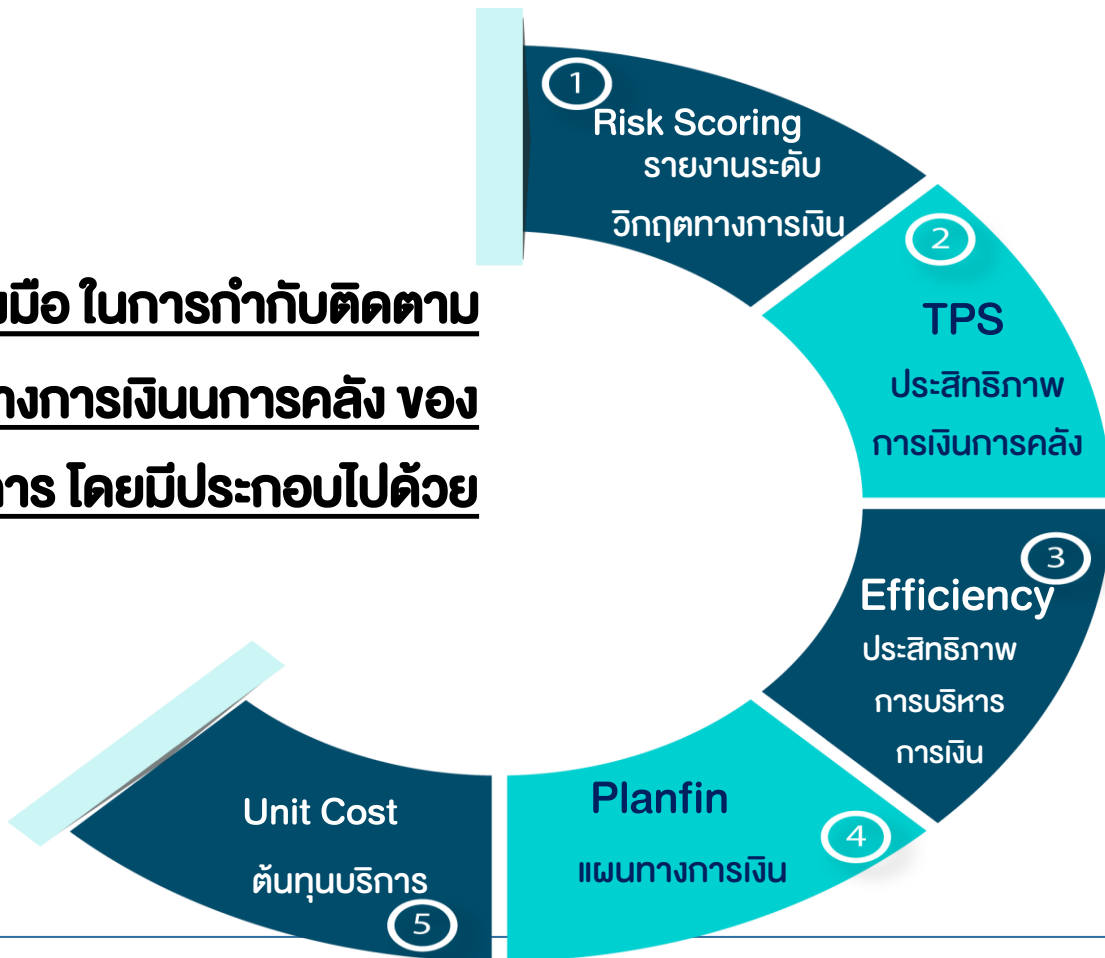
มือ ในการกำกับติดตาม
างการเงินนการคลัง ของ
าร โดยมีประกอบไปด้วย

1
Risk Scoring
รายงานระดับ
วิกฤตทางการเงิน

2
TPS
ประสิทธิภาพ
การเงินการคลัง

3
Efficiency
ประสิทธิภาพ
การบริหาร
การเงิน

Planfin
แผนทางการเงิน
4

Unit Cost
ต้นทุนบริการ
5